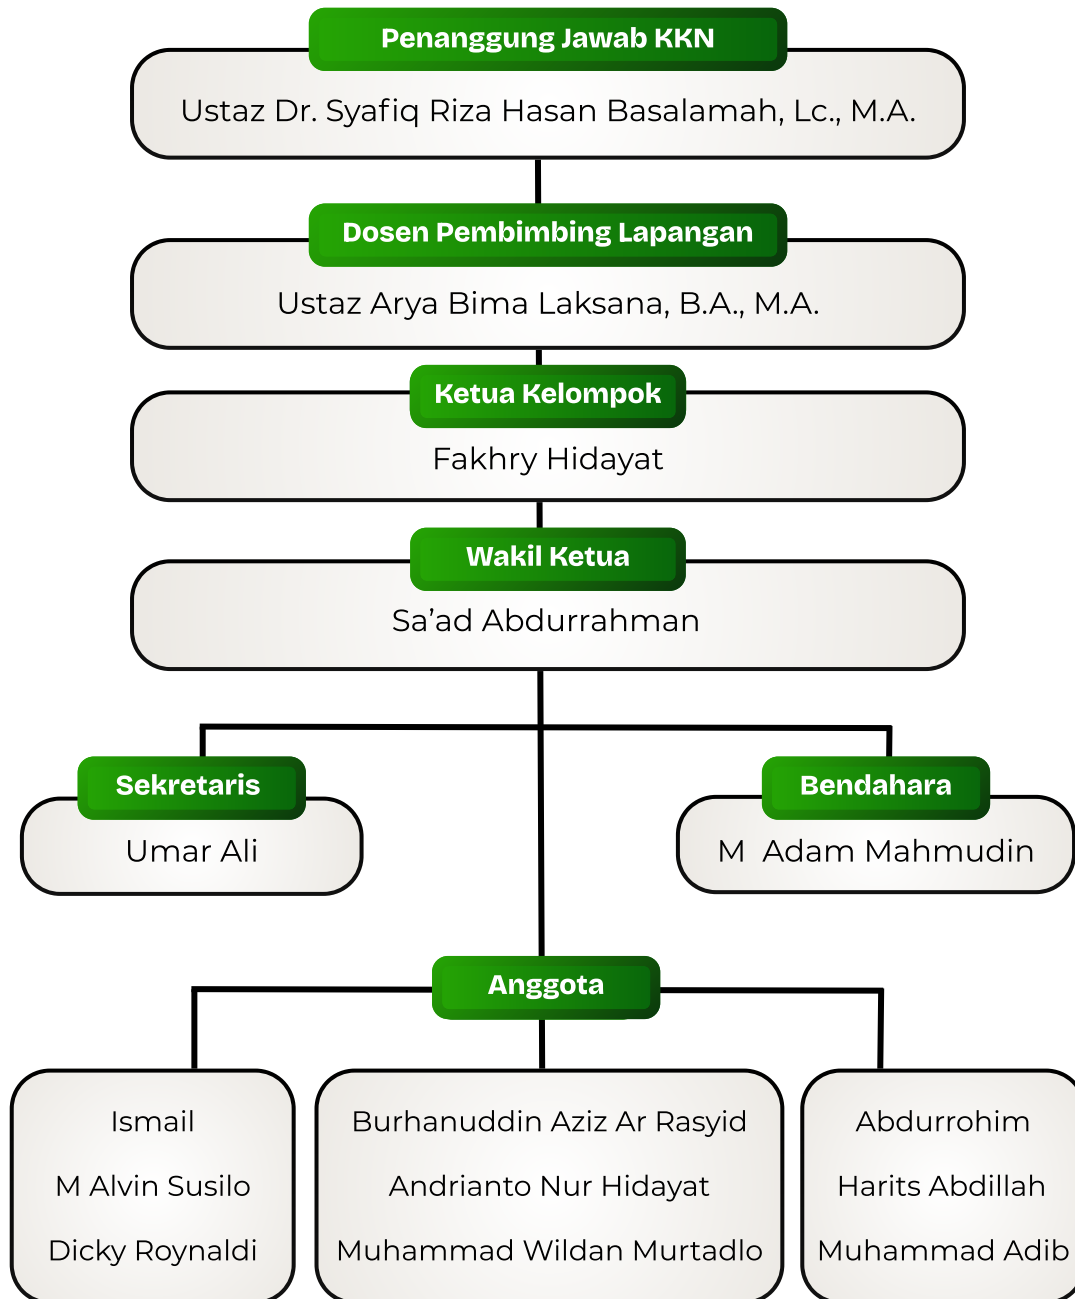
Penanggung Jawab KKN

Ustaz Dr. Syafiq Riza Hasan Basalamah, Lc., M.A.

Dosen Pembimbing Lapangan

Ustaz Arya Bima Laksana, B.A., M.A.

Ketua Kelompok

Fakhry Hidayat

Wakil Ketua

Sa’ad Abdurrahman

Sekretaris

Umar Ali

Bendahara

M Adam Mahmudin

Anggota

Ismail

M Alvin Susilo

Dicky Roynaldi

Burhanuddin Aziz Ar Rasyid

Andrianto Nur Hidayat

Muhammad Wildan Murtadlo

Abdurrohim

Harits Abdillah

Muhammad Adib